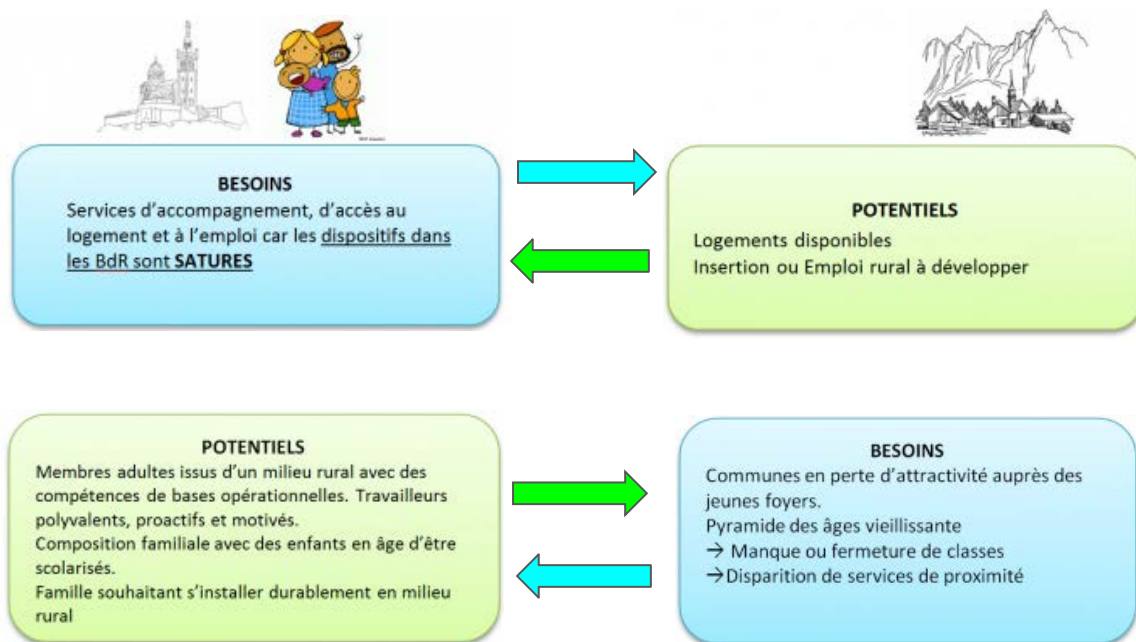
BESOINS
Services d'accompagnement, d'accès au logement et à l'emploi car les dispositifs dans les BdR sont SATURES

POTENTIELS
Logements disponibles
Insertion ou Emploi rural à développer

POTENTIELS
Membres adultes issus d'un milieu rural avec des compétences de bases opérationnelles. Travailleurs polyvalents, proactifs et motivés.
Composition familiale avec des enfants en âge d'être scolarisés.
Famille souhaitant s'installer durablement en milieu rural

BESOINS
Communes en perte d'attractivité auprès des jeunes foyers.
Pyramide des âges vieillissante
→ Manque ou fermeture de classes
→Disparition de services de proximité